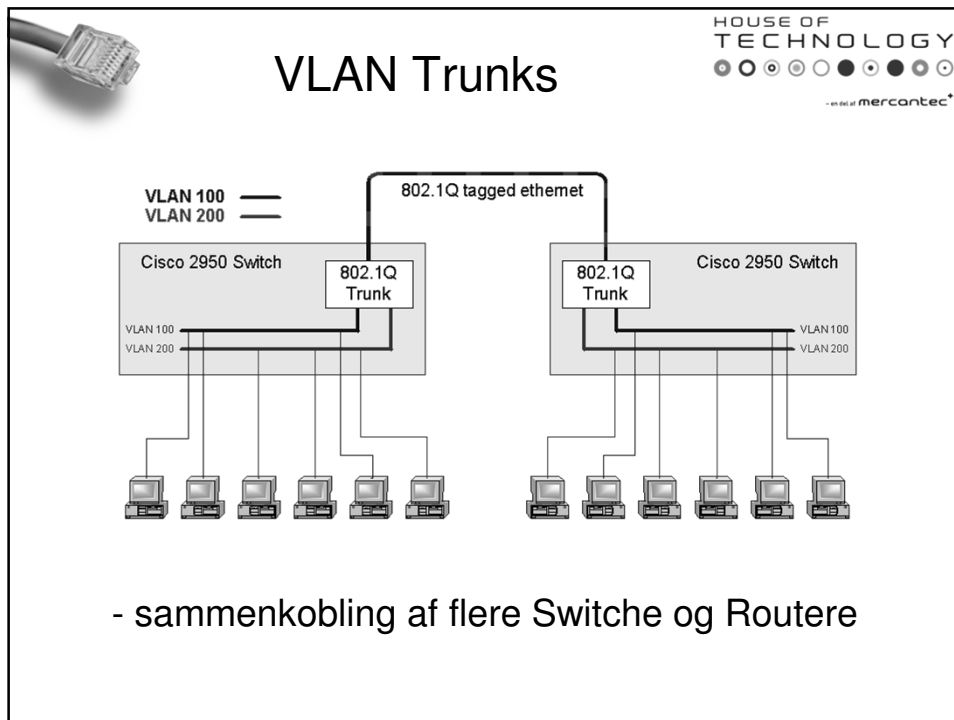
HOUSE OF TECHNOLOGY

- en del af mercantec+

VLAN Trunks

VLAN 100
VLAN 200

802.1Q tagged ethernet

Cisco 2950 Switch

802.1Q Trunk

VLAN 100
VLAN 200

802.1Q Trunk

Cisco 2950 Switch

VLAN 100
VLAN 200

- sammenkobling af flere Switche og Routere